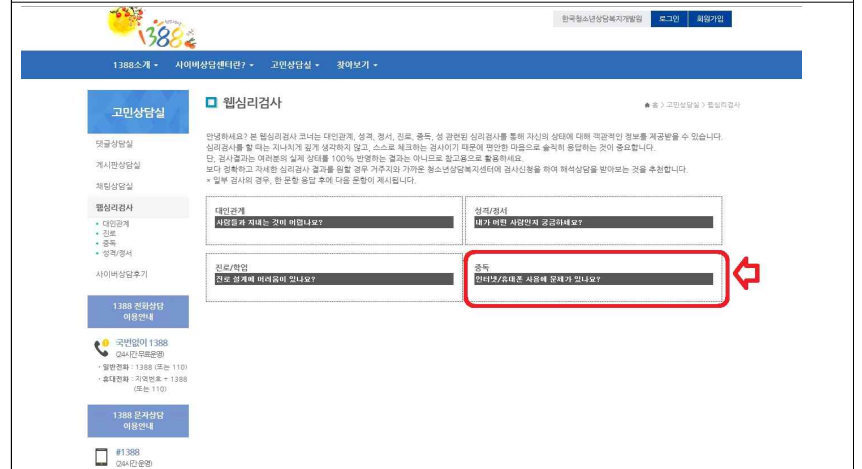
1388

한국청소년상담복지개발원 로그인 회원가입

1388소개 ▾ 사이버상담센터란? ▾ 고민상담실 ▾ 찾아보기 ▾

고민상담실

댓글상담실
게시판상담실
채팅상담실
웹심리검사
• 대인관계
• 진로
• 중독
• 성격/정서
사이버상담후기

1388 전화상담 이용안내

국번없이 1388 (24시간 무료운영)
• 일반전화 : 1388 (또는 110)
• 휴대전화 : 지역번호 + 1388 (또는 110)

1388 문자상담 이용안내

#1388 (24시간 운영)

웹심리검사

홈 > 고민상담실 > 웹심리검사

안녕하세요? 본 웹심리검사 코너는 대인관계, 성격, 정서, 진로, 중독, 성 관련된 심리검사를 통해 자신의 상태에 대해 객관적인 정보를 제공받을 수 있습니다.
심리검사를 할 때는 지나치게 깊게 생각하지 않고, 스스로 체크하는 검사이기 때문에 편안한 마음으로 솔직히 응답하는 것이 중요합니다.
단, 검사결과는 여러분의 실제 상태를 100% 반영하는 결과는 아니므로 참고용으로 활용하세요.
보다 정확하고 자세한 심리검사 결과를 원할 경우 거주지와 가까운 청소년상담복지센터에 검사신청을 하여 해석상담을 받아보는 것을 추천합니다.
※ 일부 검사의 경우, 한 문항 응답 후에 다음 문항이 제시됩니다.

대인관계
사람들과 지내는 것이 어렵나요?

성격/정서
내가 어떤 사람인지 궁금하세요?

진로/학업
진로 설계에 어려움이 있나요?

중독
인터넷/휴대폰 사용에 문제가 있나요?